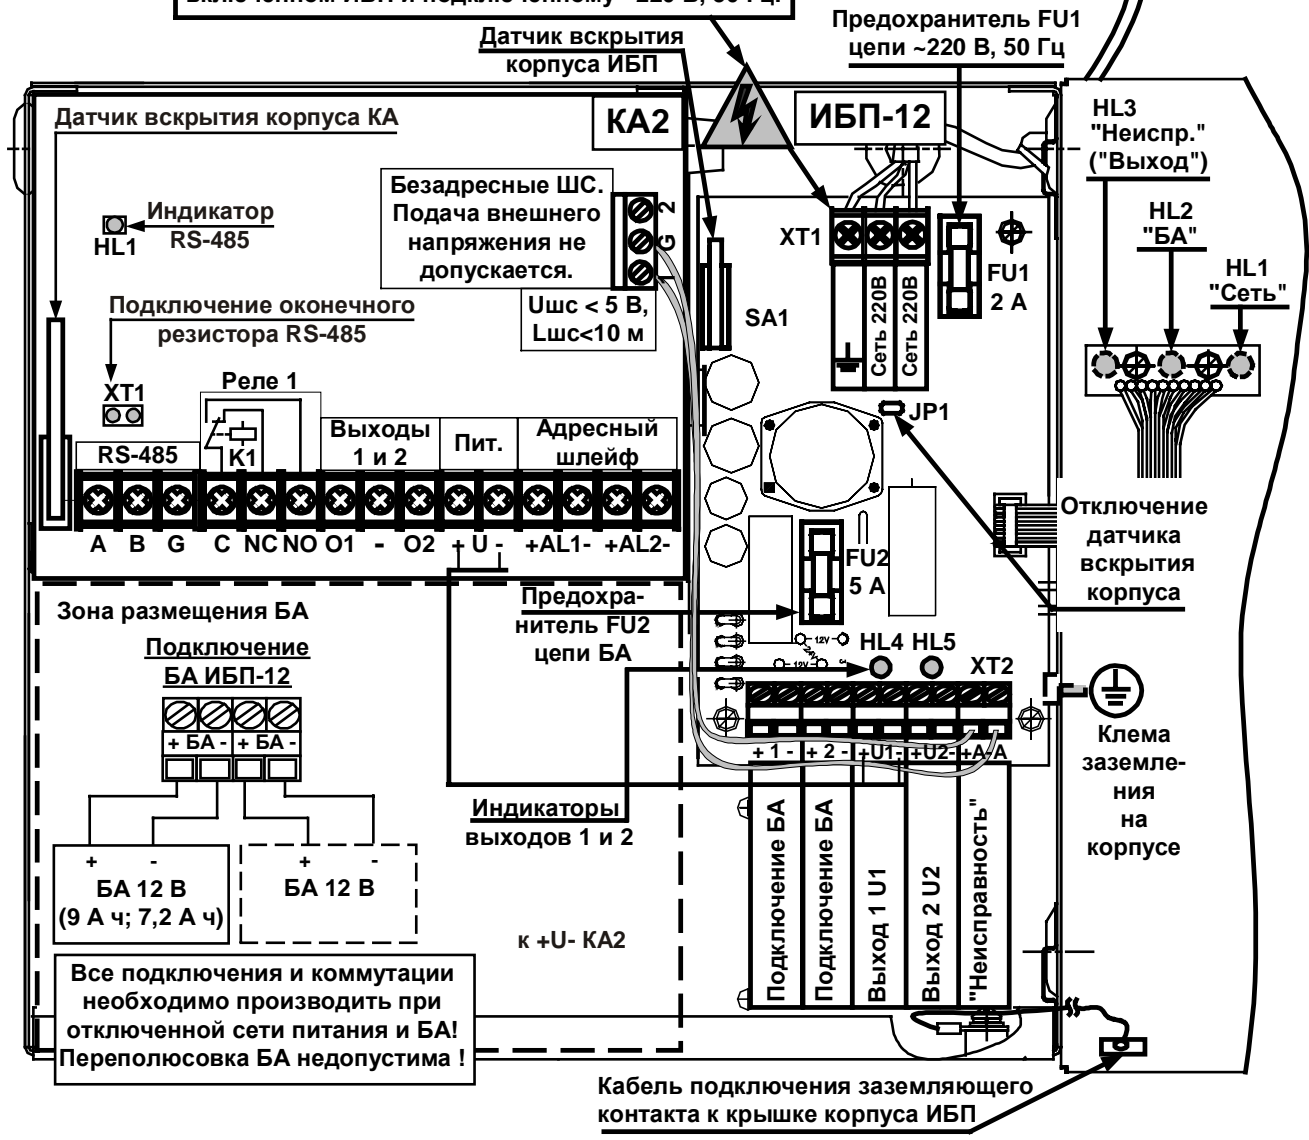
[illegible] ИБП и подключённому ~220 В, 50 Гц

Предохранитель FU1 цепи ~220 В, 50 Гц

Датчик вскрытия корпуса ИБП

КА2

ИБП-12

Датчик вскрытия корпуса КА

HL3 "Неиспр." ("Выход")

Безадресные ШС. Подача внешнего напряжения не допускается.

2
G
1

Индикатор RS-485

HL1

XT1

FU1 2 А

HL2 "БА"

HL1 "Сеть"

Uшс < 5 В, Lшс<10 м

SA1

Сеть 220В
Сеть 220В

Подключение оконечного резистора RS-485

XT1

Реле 1

JP1

Выходы 1 и 2

Пит.

Адресный шлейф

RS-485

K1

A B G C NC NO O1 - O2 + U - +AL1- +AL2-

Отключение датчика вскрытия корпуса

FU2 5 А

Зона размещения БА

Предохранитель FU2 цепи БА

Подключение БА ИБП-12

12V
12V

HL4 HL5

XT2

+ БА - + БА -

Клема заземления на корпусе

+ 1 - + 2 - +U1- +U2- +A A

Индикаторы выходов 1 и 2

+ -
БА 12 В (9 А ч; 7,2 А ч)

+ -
БА 12 В

к +U- КА2

Подключение БА
Подключение БА
Выход 1 U1
Выход 2 U2
"Неисправность"

Все подключения и коммутации необходимо производить при отключенной сети питания и БА! Переполюсовка БА недопустима !

Кабель подключения заземляющего контакта к крышке корпуса ИБП